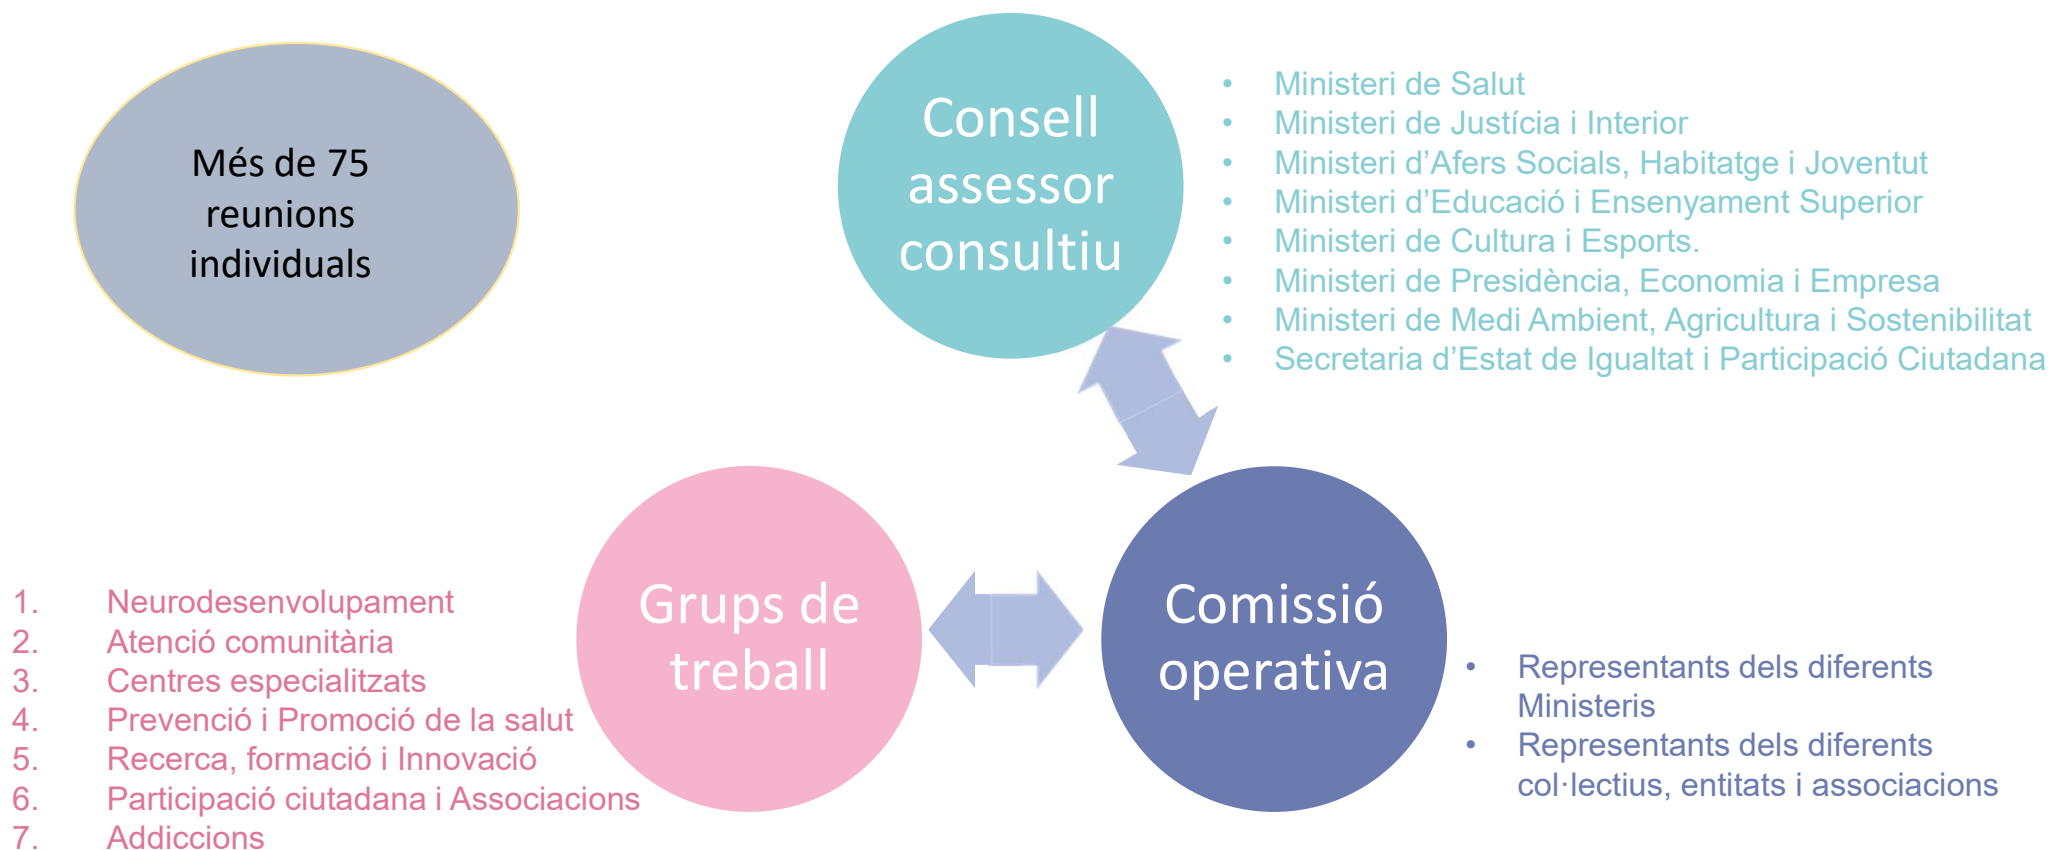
Més de 75 reunions individuals

Consell assessor consultiu

- Ministeri de Salut
- Ministeri de Justícia i Interior
- Ministeri d'Afers Socials, Habitatge i Joventut
- Ministeri d'Educació i Ensenyament Superior
- Ministeri de Cultura i Esports.
- Ministeri de Presidència, Economia i Empresa
- Ministeri de Medi Ambient, Agricultura i Sostenibilitat
- Secretaria d'Estat de Igualtat i Participació Ciutadana

Grups de treball

1. Neurodesenvolupament
2. Atenció comunitària
3. Centres especialitzats
4. Prevenció i Promoció de la salut
5. Recerca, formació i Innovació
6. Participació ciutadana i Associacions
7. Addiccions

Comissió operativa

- Representants dels diferents Ministeris
- Representants dels diferents col·lectius, entitats i associacions